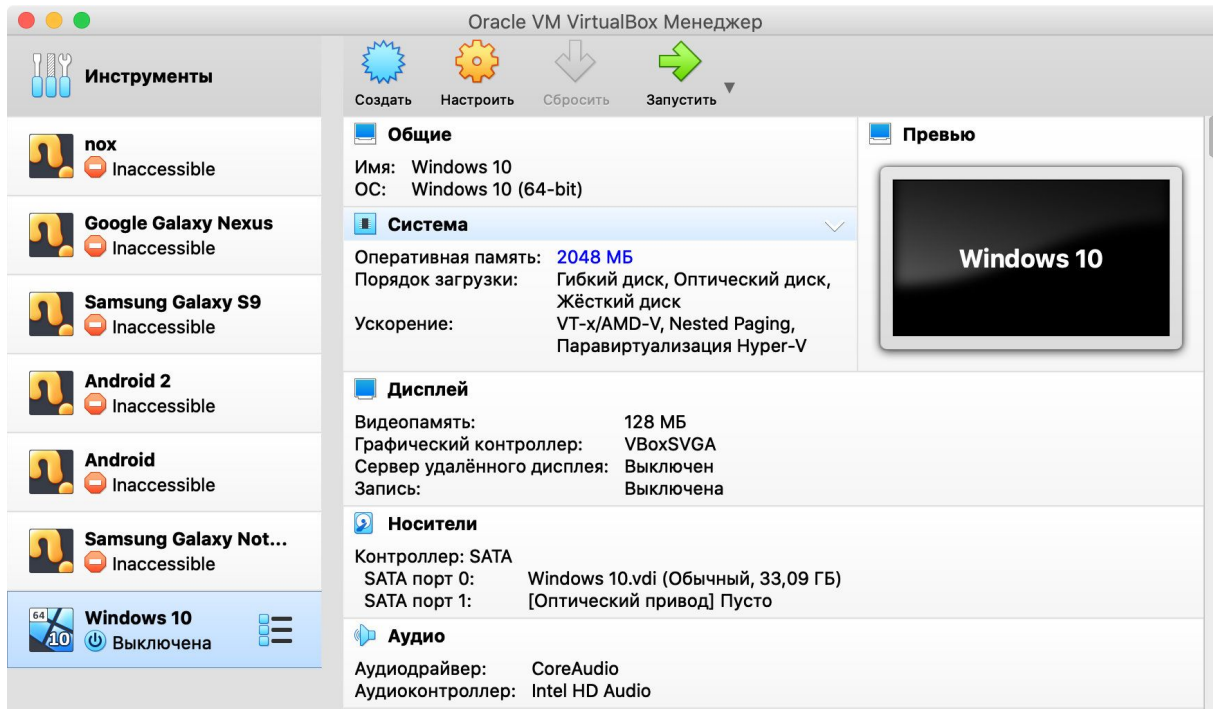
Oracle VM VirtualBox Менеджер

Инструменты

Создать Настроить Сбросить Запустить

nox
Inaccessible

Google Galaxy Nexus
Inaccessible

Samsung Galaxy S9
Inaccessible

Android 2
Inaccessible

Android
Inaccessible

Samsung Galaxy Not...
Inaccessible

64
10
Windows 10
Выключена

Общие
Имя: Windows 10
ОС: Windows 10 (64-bit)

Система
Оперативная память: 2048 МБ
Порядок загрузки: Гибкий диск, Оптический диск, Жёсткий диск
Ускорение: VT-x/AMD-V, Nested Paging, Паравиртуализация Hyper-V

Превью
Windows 10

Дисплей
Видеопамять: 128 МБ
Графический контроллер: VBoxSVGA
Сервер удалённого дисплея: Выключен
Запись: Выключена

Носители
Контроллер: SATA
SATA порт 0: Windows 10.vdi (Обычный, 33,09 ГБ)
SATA порт 1: [Оптический привод] Пусто

Аудио
Аудиодрайвер: CoreAudio
Аудиоконтроллер: Intel HD Audio